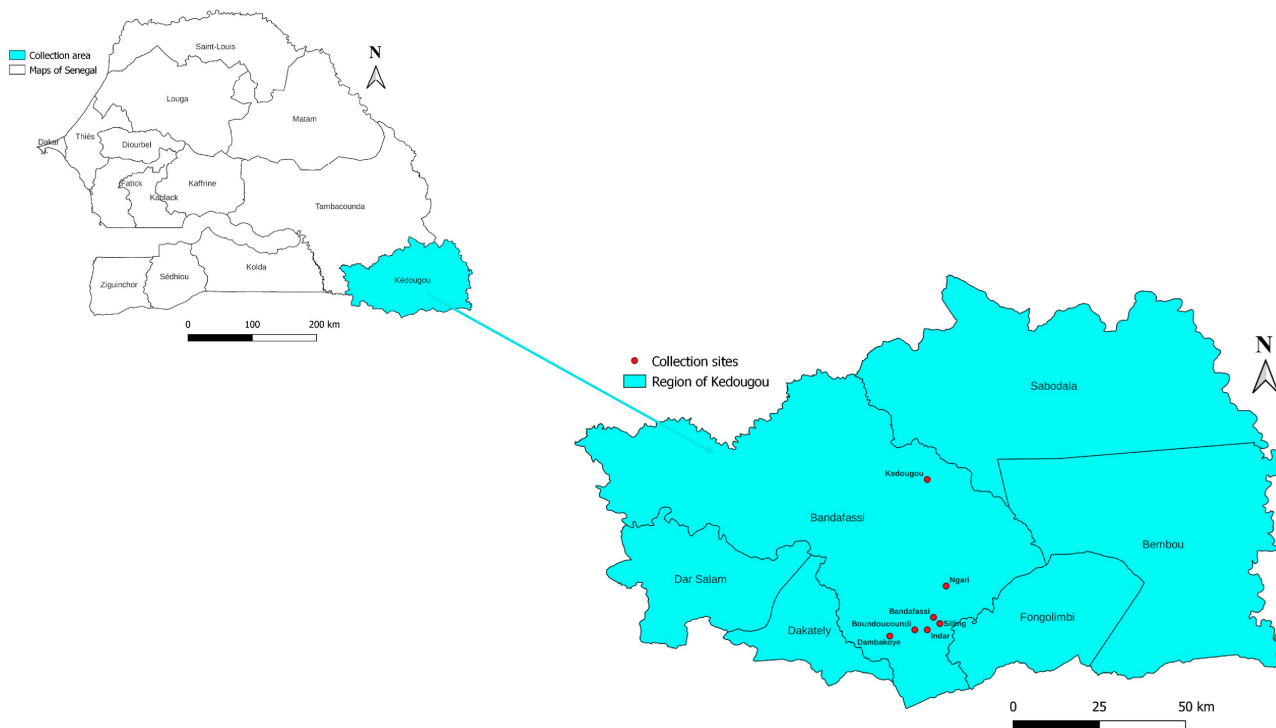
Collection area
Maps of Senegal

N

Saint-Louis
Louga
Matam
Dakar
Thiès
Diourbel
Fatick
Kaffrine
Kaolack
Tambacounda
Ziguinchor
Sédhiou
Kolda
Kédougou

0 100 200 km

Collection sites
Region of Kedougou

N

Sabodala
Kedougou
Bandafassi
Bembou
Dar Salam
Ngari
Bandafassi
Boundoucoundi
Silling
Indar
Dambakoye
Dakately
Fongolimbi

0 25 50 km